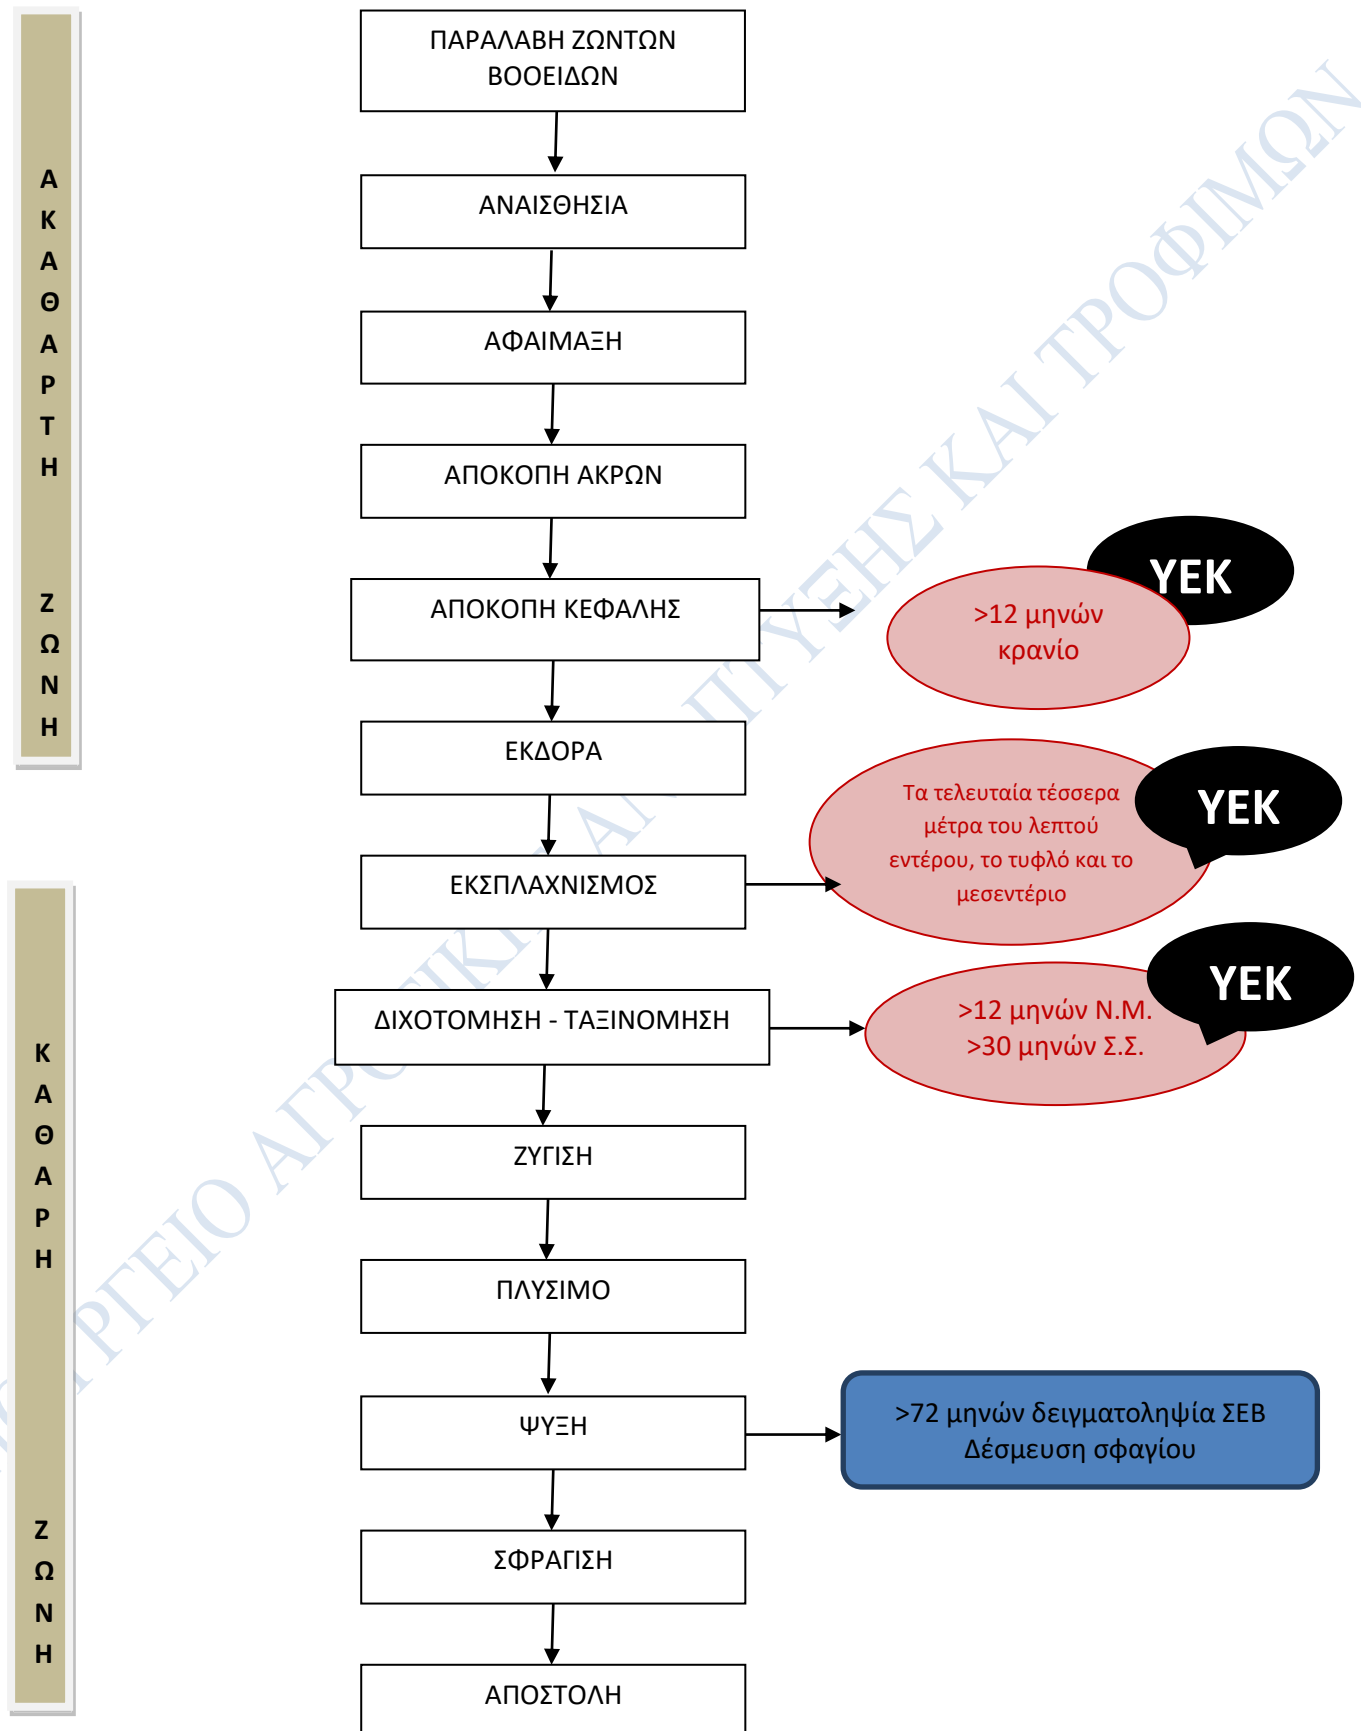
ΑΚΑΘΑΡΤΗ ΖΩΝΗ

ΠΑΡΑΛΑΒΗ ΖΩΝΤΩΝ ΒΟΟΕΙΔΩΝ

ΑΝΑΙΣΘΗΣΙΑ

ΑΦΑΙΜΑΞΗ

ΑΠΟΚΟΠΗ ΑΚΡΩΝ

ΑΠΟΚΟΠΗ ΚΕΦΑΛΗΣ

>12 μηνών κρανίο

ΥΕΚ

ΕΚΔΟΡΑ

ΕΚΣΠΛΑΧΝΙΣΜΟΣ

Τα τελευταία τέσσερα μέτρα του λεπτού εντέρου, το τυφλό και το μεσεντέριο

ΥΕΚ

ΚΑΘΑΡΗ ΖΩΝΗ

ΔΙΧΟΤΟΜΗΣΗ - ΤΑΞΙΝΟΜΗΣΗ

>12 μηνών Ν.Μ.
>30 μηνών Σ.Σ.

ΥΕΚ

ΖΥΓΙΣΗ

ΠΛΥΣΙΜΟ

ΨΥΞΗ

>72 μηνών δειγματοληψία ΣΕΒ
Δέσμευση σφαγίου

ΣΦΡΑΓΙΣΗ

ΑΠΟΣΤΟΛΗ

ΥΠΟΥΡΓΕΙΟ ΑΓΡΟΤΙΚΗΣ ΑΝΑΠΤΥΞΗΣ ΚΑΙ ΤΡΟΦΙΜΩΝ